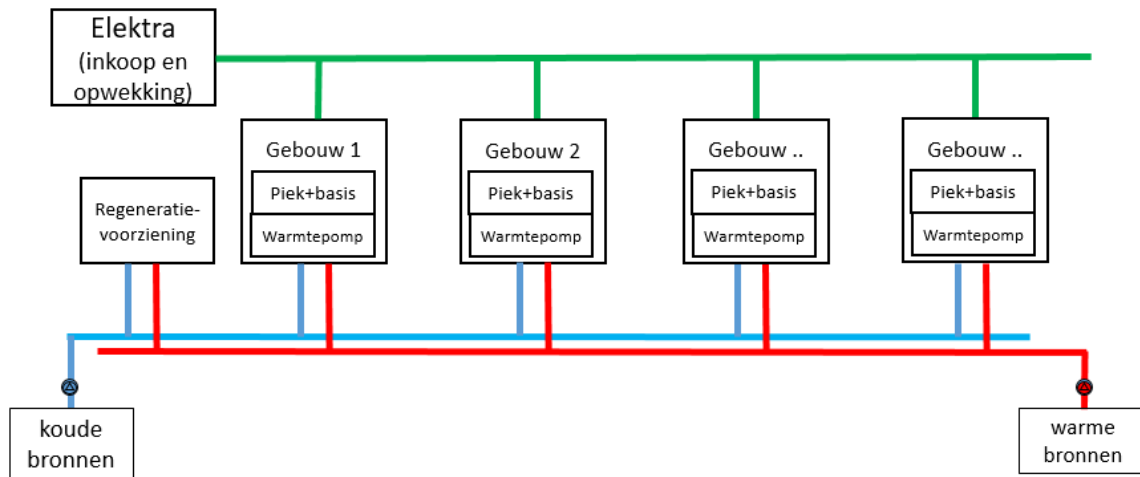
Elektra
(inkoop en opwekking)

Gebouw 1
Piek+basis
Warmtepomp

Gebouw 2
Piek+basis
Warmtepomp

Gebouw ..
Piek+basis
Warmtepomp

Gebouw ..
Piek+basis
Warmtepomp

Regeneratievoorziening

koude bronnen

warme bronnen